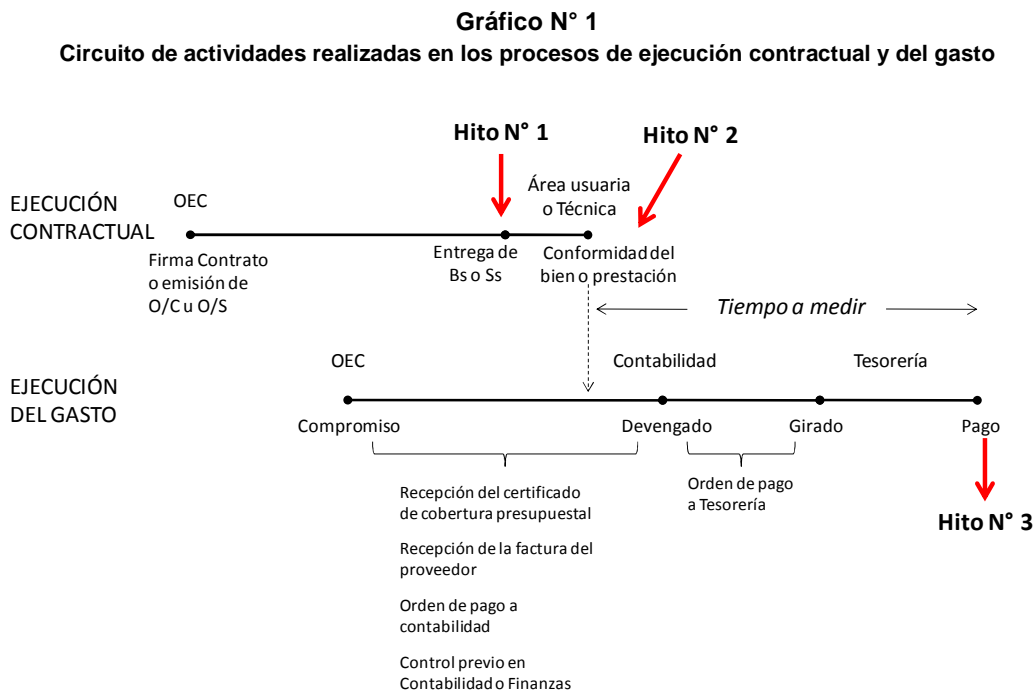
Gráfico N° 1
Circuito de actividades realizadas en los procesos de ejecución contractual y del gasto

Hito N° 1

Hito N° 2

EJECUCIÓN CONTRACTUAL

OEC

Firma Contrato o emisión de O/C u O/S

Entrega de Bs o Ss

Área usuaria o Técnica

Conformidad del bien o prestación

Tiempo a medir

EJECUCIÓN DEL GASTO

OEC

Contabilidad

Tesorería

Compromiso

Devengado

Girado

Pago

Recepción del certificado de cobertura presupuestal

Recepción de la factura del proveedor

Orden de pago a contabilidad

Control previo en Contabilidad o Finanzas

Orden de pago a Tesorería

Hito N° 3